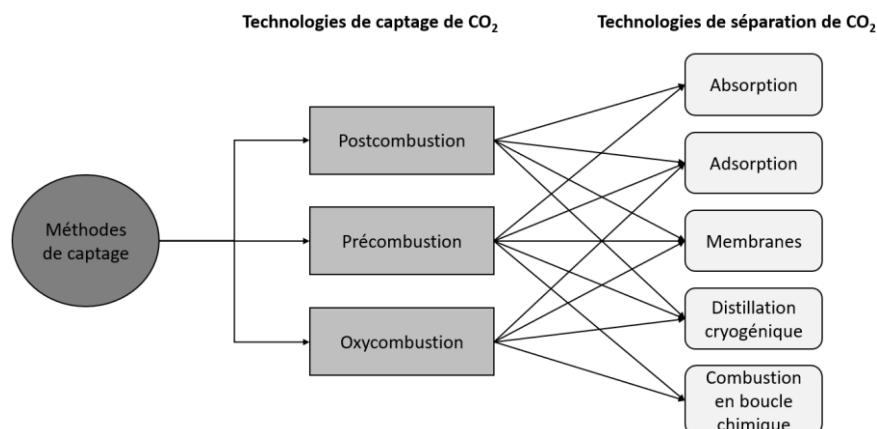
Technologies de captage de $CO_2$

Technologies de séparation de $CO_2$

Méthodes de captage

Postcombustion

Précombustion

Oxycombustion

Absorption

Adsorption

Membranes

Distillation cryogénique

Combustion en boucle chimique